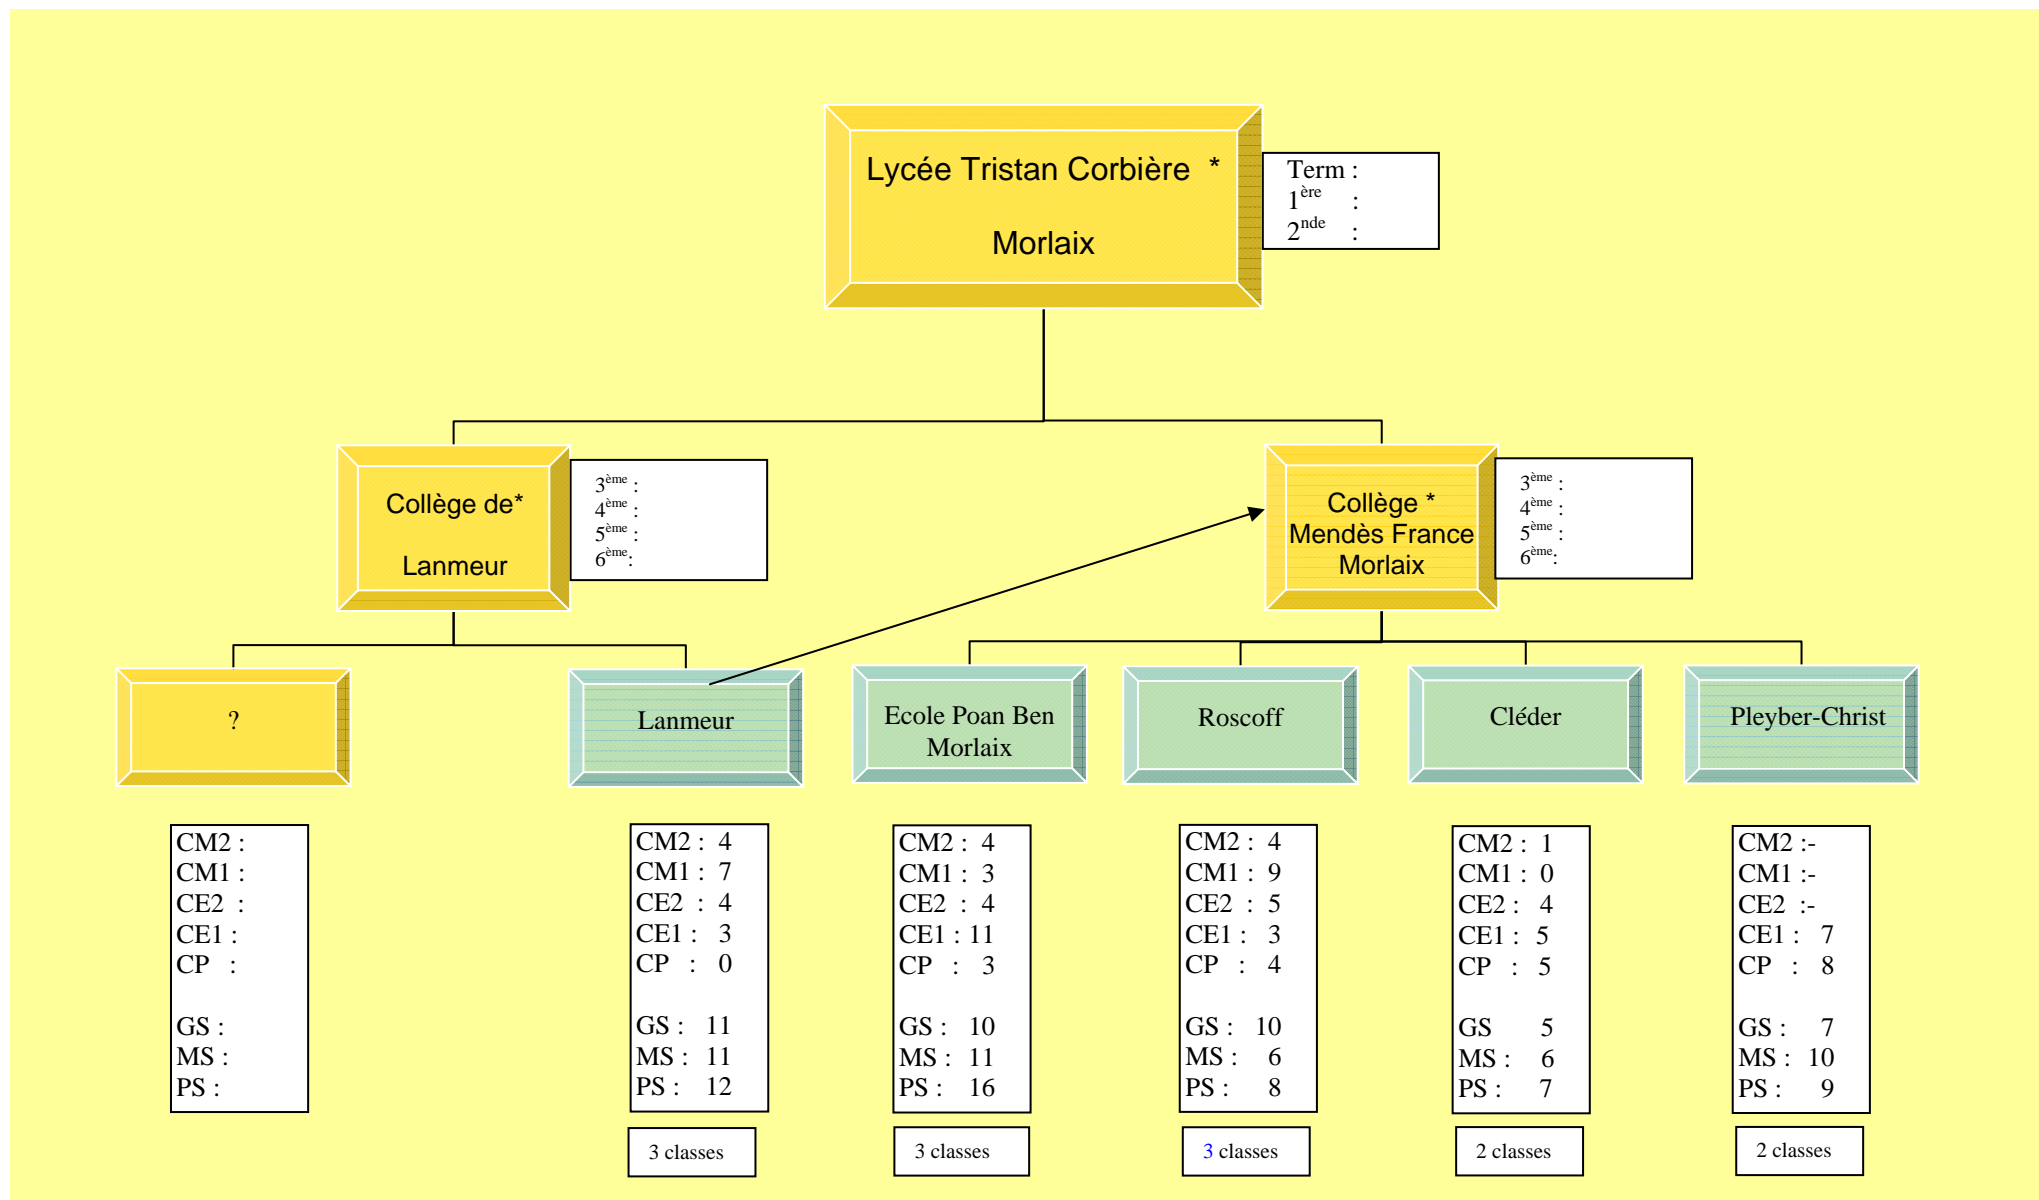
Lycée Tristan Corbière *

Morlaix

Term :
$1^{ère}$ :
$2^{nde}$ :

Collège de*

Lanmeur

$3^{ème}$ :
$4^{ème}$ :
$5^{ème}$ :
$6^{ème}$:

Collège *
Mendès France
Morlaix

$3^{ème}$ :
$4^{ème}$ :
$5^{ème}$ :
$6^{ème}$:

?

CM2 :
CM1 :
CE2 :
CE1 :
CP :

GS :
MS :
PS :

Lanmeur

CM2 : 4
CM1 : 7
CE2 : 4
CE1 : 3
CP : 0

GS : 11
MS : 11
PS : 12

3 classes

Ecole Poan Ben
Morlaix

CM2 : 4
CM1 : 3
CE2 : 4
CE1 : 11
CP : 3

GS : 10
MS : 11
PS : 16

3 classes

Roscoff

CM2 : 4
CM1 : 9
CE2 : 5
CE1 : 3
CP : 4

GS : 10
MS : 6
PS : 8

3 classes

Cléder

CM2 : 1
CM1 : 0
CE2 : 4
CE1 : 5
CP : 5

GS 5
MS : 6
PS : 7

2 classes

Pleyber-Christ

CM2 :-
CM1 :-
CE2 :-
CE1 : 7
CP : 8

GS : 7
MS : 10
PS : 9

2 classes